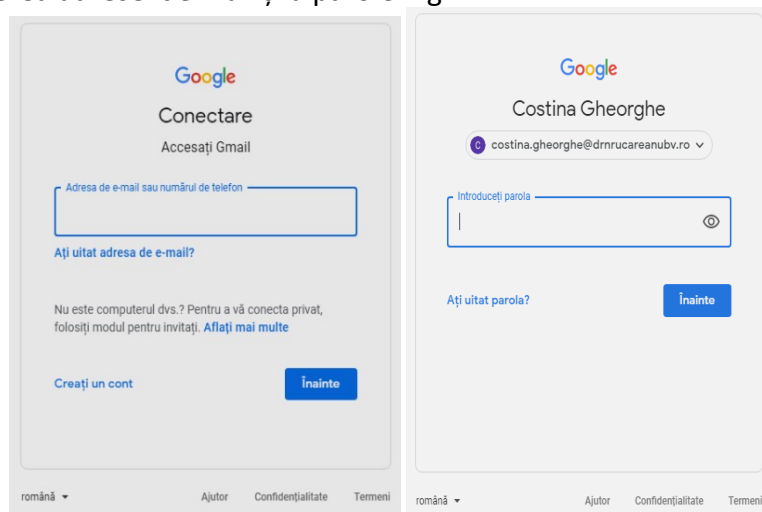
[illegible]

Google
Conectare
Accesați Gmail
Adresa de e-mail sau numărul de telefon
Ați uitat adresa de e-mail?
Nu este computerul dvs.? Pentru a vă conecta privat, folosiți modul pentru invitați. Aflați mai multe
Creați un cont
Înainte
română
Ajutor Confidențialitate Termeni

Google
Costina Gheorghe
costina.gheorghe@drnrucareanubv.ro
Introduceți parola
Ați uitat parola?
Înainte
română
Ajutor Confidențialitate Termeni